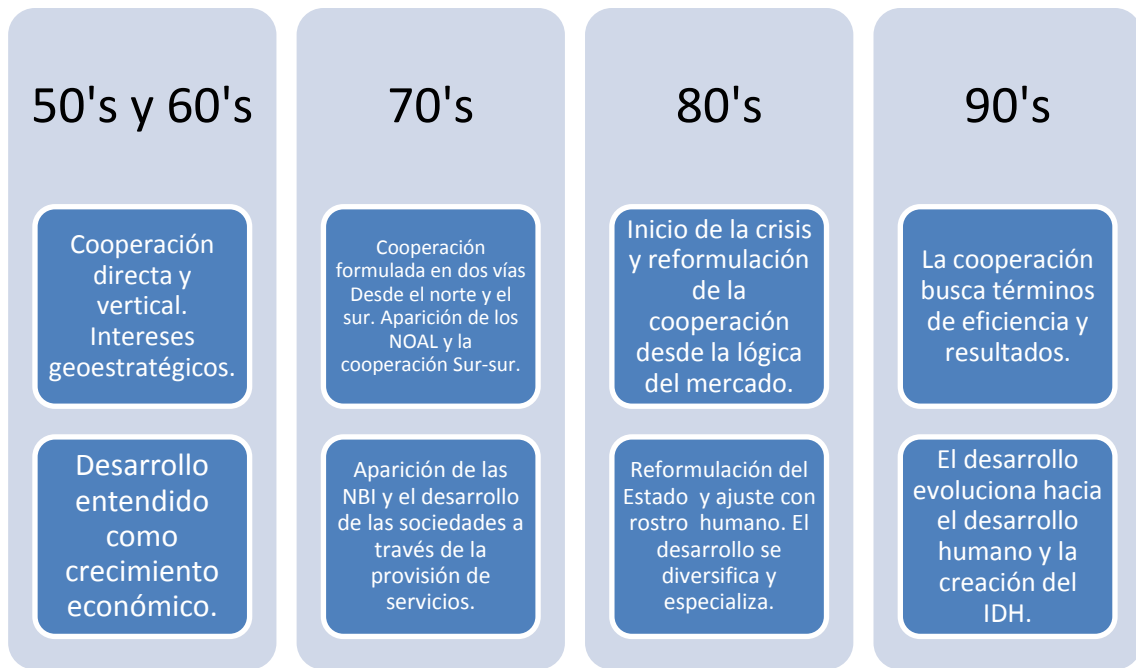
50's y 60's

Cooperación directa y vertical. Intereses geoestratégicos.

Desarrollo entendido como crecimiento económico.

70's

Cooperación formulada en dos vías Desde el norte y el sur. Aparición de los NOAL y la cooperación Sur-sur.

Aparición de las NBI y el desarrollo de las sociedades a través de la provisión de servicios.

80's

Inicio de la crisis y reformulación de la cooperación desde la lógica del mercado.

Reformulación del Estado y ajuste con rostro humano. El desarrollo se diversifica y especializa.

90's

La cooperación busca términos de eficiencia y resultados.

El desarrollo evoluciona hacia el desarrollo humano y la creación del IDH.